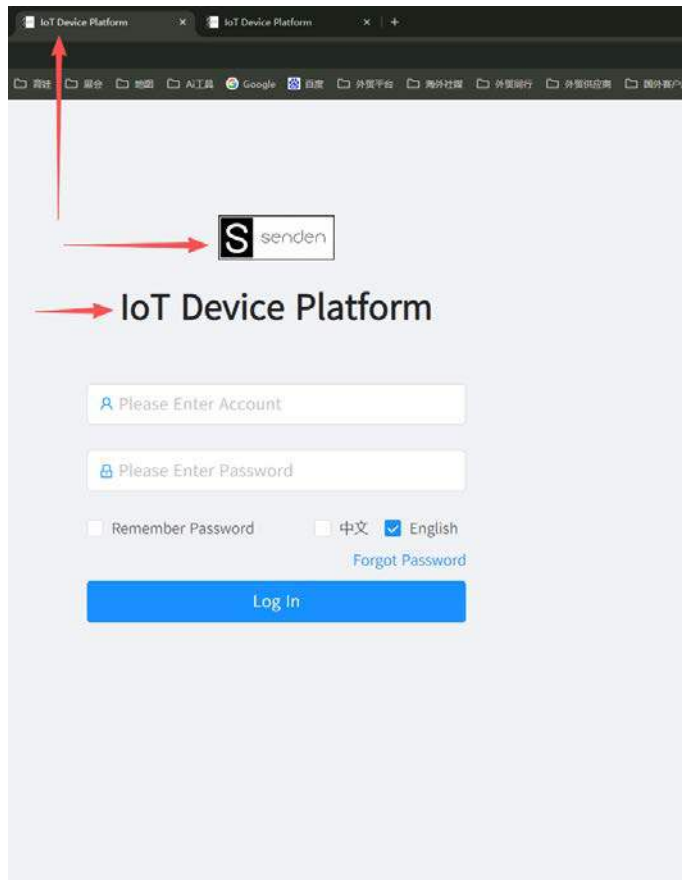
IoT Device Platform ×
IoT Device Platform ×
+

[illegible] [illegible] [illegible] AI工具 Google 百度 外贸平台 海外社媒 外贸银行 外贸供应商 国外客户

S senden

IoT Device Platform

Please Enter Account

Please Enter Password

Remember Password
中文
English
Forgot Password

Log In